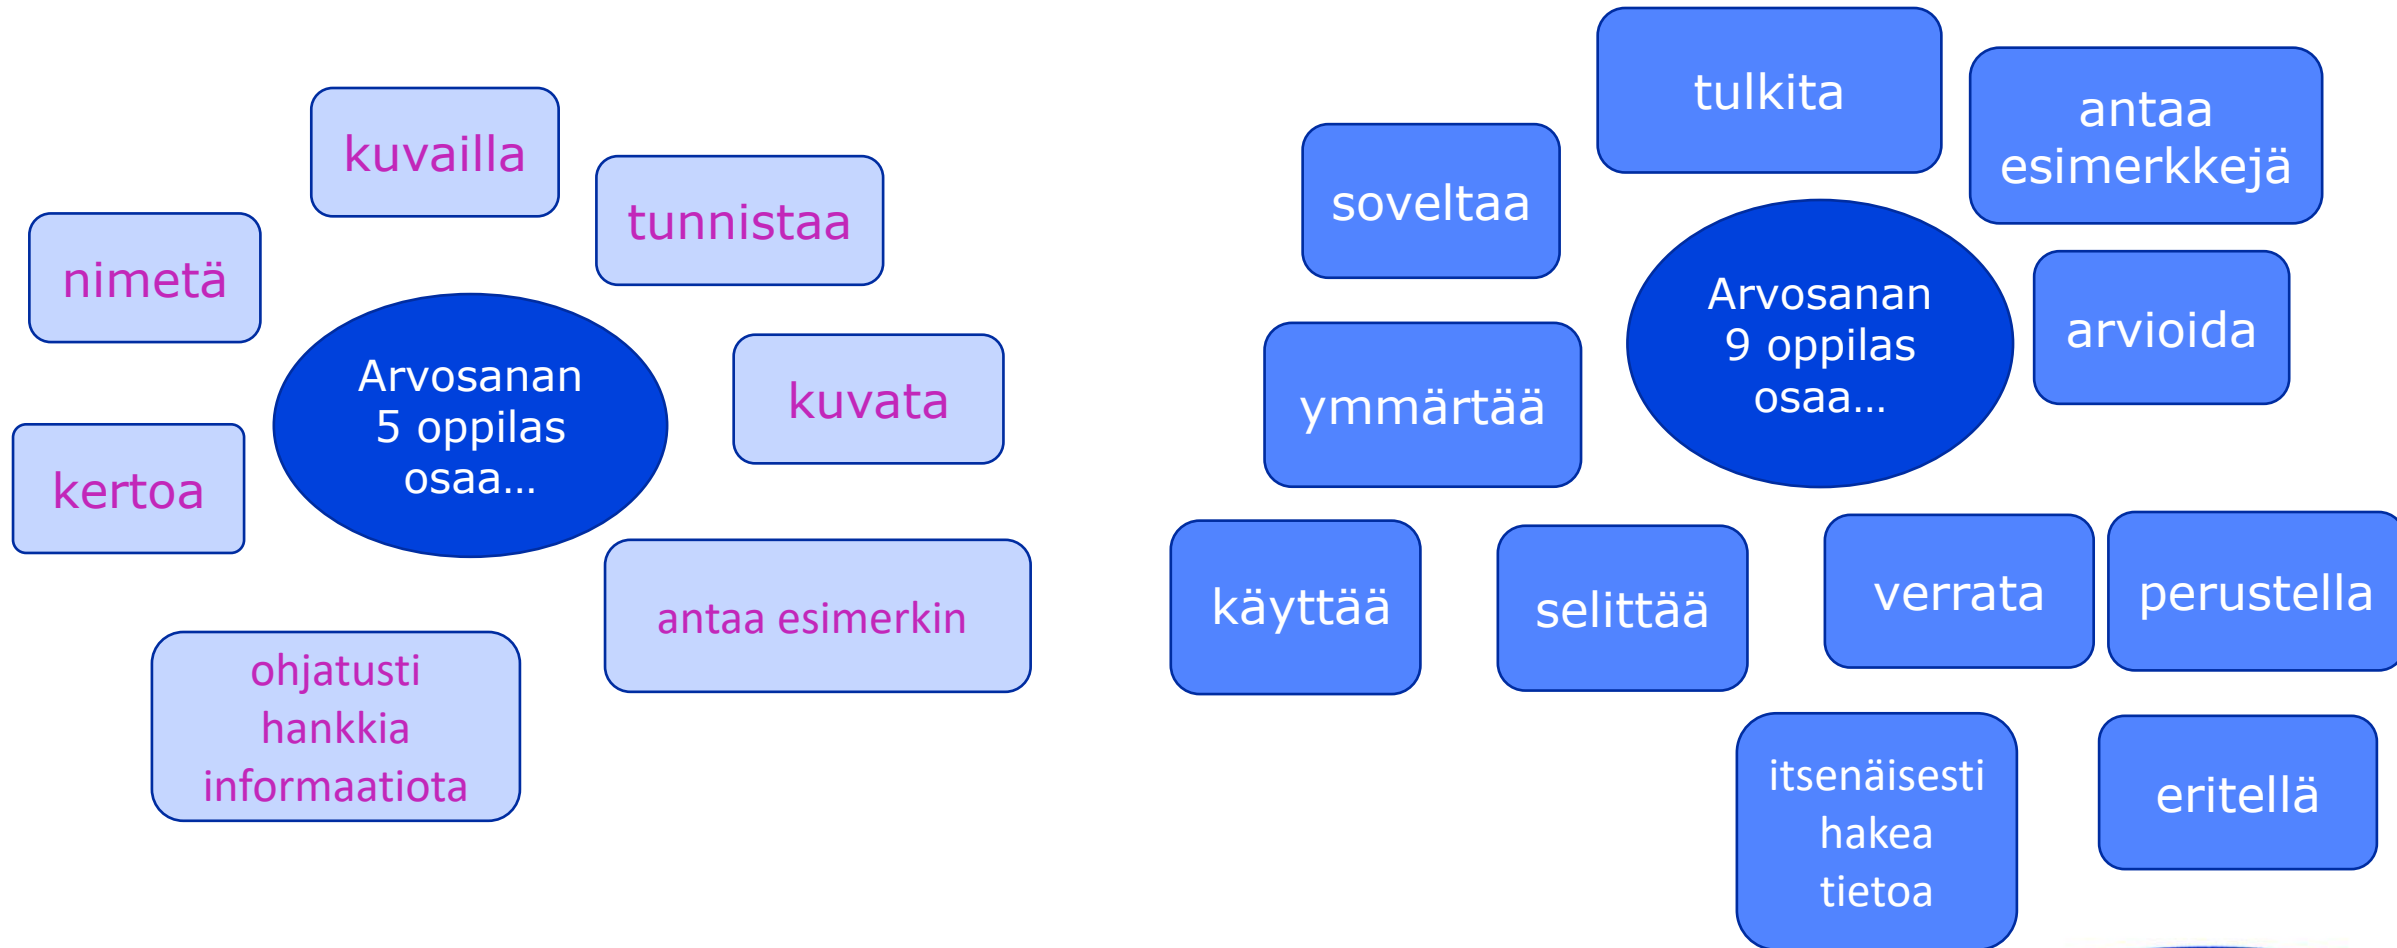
kuvailla

tunnistaa

nimetä

Arvosanan 5 oppilas osaa…

kuvata

kertoa

antaa esimerkin

ohjatusti hankkia informaatiota

tulkita

antaa esimerkkejä

soveltaa

Arvosanan 9 oppilas osaa…

arvioida

ymmärtää

käyttää

selittää

verrata

perustella

itsenäisesti hakea tietoa

eritellä